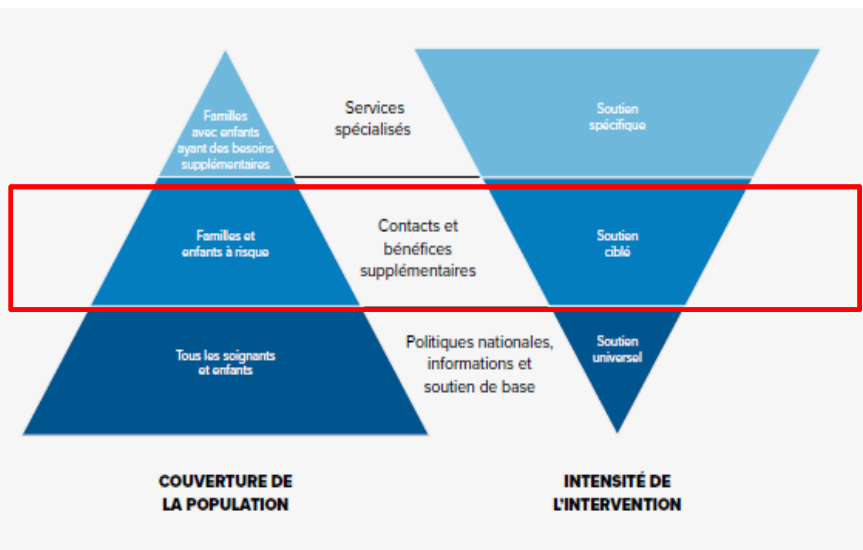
Familles avec enfants ayant des besoins supplémentaires

Services spécialisés

Soutien spécifique

Familles et enfants à risque

Contacts et bénéfices supplémentaires

Soutien ciblé

Tous les soignants et enfants

Politiques nationales, informations et soutien de base

Soutien universel

COUVERTURE DE LA POPULATION

INTENSITÉ DE L'INTERVENTION